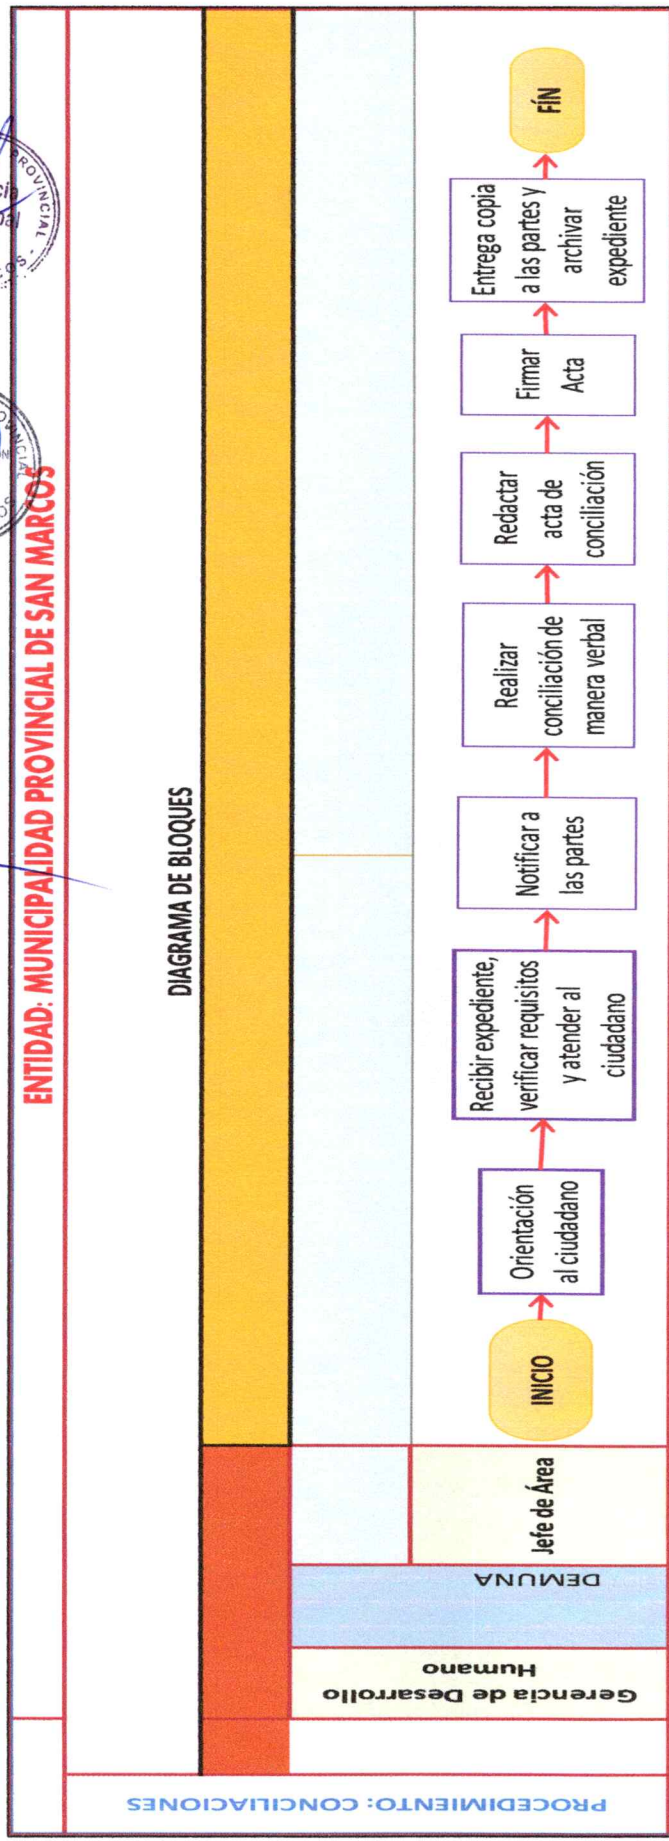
PROCEDIMIENTO: CONCILIACIONES

ENTIDAD: MUNICIPALIDAD PROVINCIAL DE SAN MARCOS

DIAGRAMA DE BLOQUES

Gerencia de Desarrollo Humano

DEMUNA

Jefe de Área

INICIO

Orientación al ciudadano

Recibir expediente, verificar requisitos y atender al ciudadano

Notificar a las partes

Realizar conciliación de manera verbal

Redactar acta de conciliación

Firmar Acta

Entrega copia a las partes y archivar expediente

FÍN